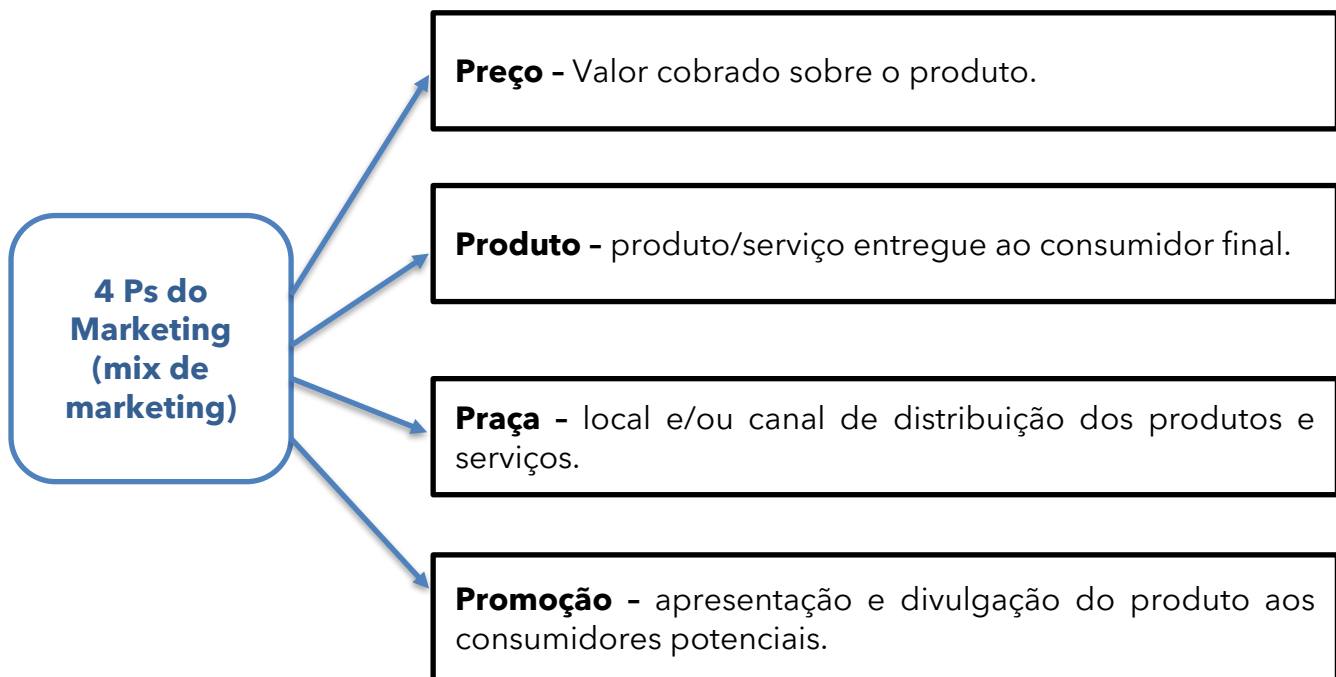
4 Ps do Marketing (mix de marketing)

**Preço** – Valor cobrado sobre o produto.

**Produto** – produto/serviço entregue ao consumidor final.

**Praça** – local e/ou canal de distribuição dos produtos e serviços.

**Promoção** – apresentação e divulgação do produto aos consumidores potenciais.